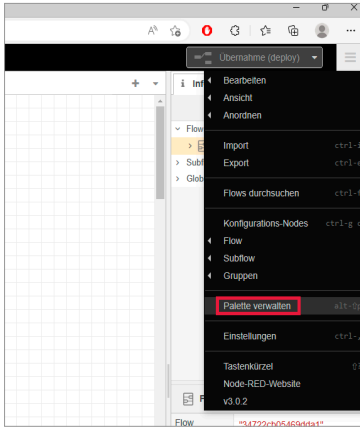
Übernahme (deploy)

Bearbeiten
Ansicht
Anordnen

Import ctrl-i
Export ctrl-e

Flows durchsuchen ctrl-f

Konfigurations-Nodes ctrl-g c
Flow
Subflow
Gruppen

Palette verwalten alt-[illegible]

Einstellungen ctrl-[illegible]

Tastenkürzel
Node-RED-Website
v3.0.2

Inf
Flow
Subf
Glob

Flow "34722cb05469dda1"